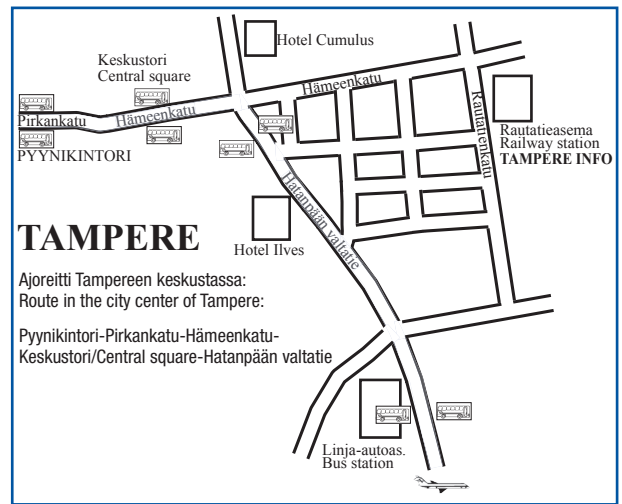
Hotel Cumulus

Keskustori
Central square

Hämeenkatu

Pirkankatu

Hämeenkatu

PYYNIKINTORI

Rautatienkatu

Rautatieasema
Railway station
TAMPERE INFO

Hatanpään valtatie

TAMPERE

Hotel Ilves

Ajoreitti Tampereen keskustassa:
Route in the city center of Tampere:

Pyynikintori-Pirkankatu-Hämeenkatu-Keskustori/Central square-Hatanpään valtatie

Linja-autoas.
Bus station